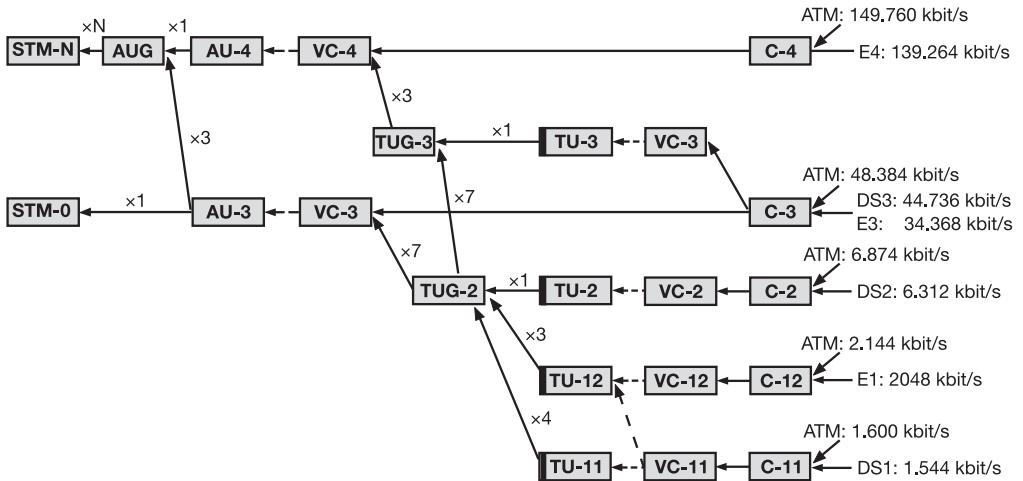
×N
STM-N
AUG
×1
AU-4
VC-4
C-4
ATM: 149.760 kbit/s
E4: 139.264 kbit/s
×3
×3
TUG-3
×1
TU-3
VC-3
×7
ATM: 48.384 kbit/s
DS3: 44.736 kbit/s
E3: 34.368 kbit/s
STM-0
×1
AU-3
VC-3
C-3
×7
TUG-2
×1
TU-2
VC-2
C-2
ATM: 6.874 kbit/s
DS2: 6.312 kbit/s
×3
ATM: 2.144 kbit/s
TU-12
VC-12
C-12
E1: 2048 kbit/s
×4
ATM: 1.600 kbit/s
TU-11
VC-11
C-11
DS1: 1.544 kbit/s